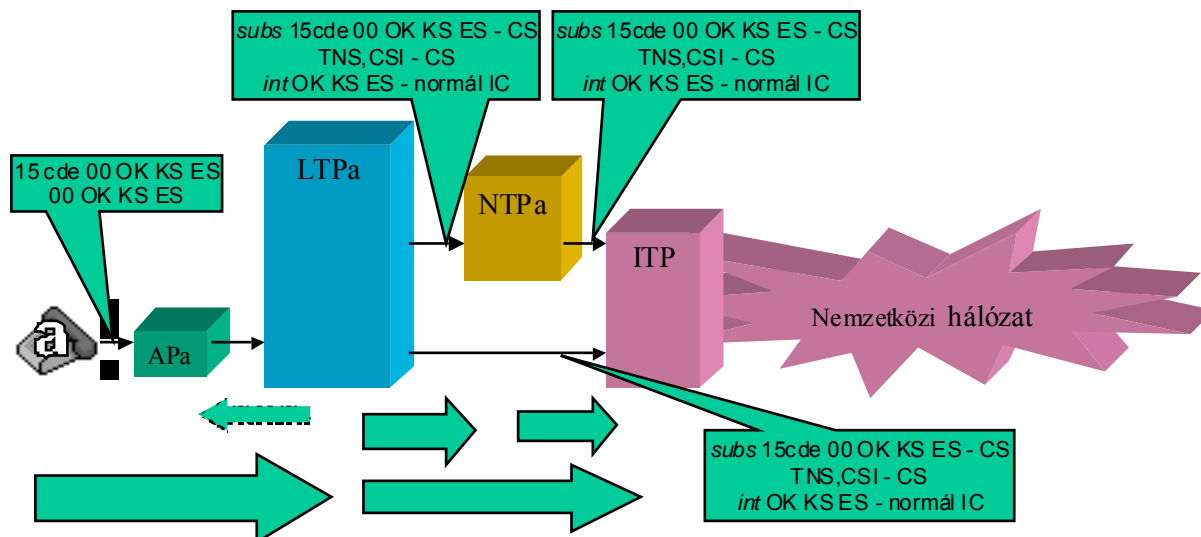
*subs* 15cde 00 OK KS ES - CS
TNS,CSI - CS
*int* OK KS ES - normál IC

*subs* 15cde 00 OK KS ES - CS
TNS,CSI - CS
*int* OK KS ES - normál IC

15 cde 00 OK KS ES
00 OK KS ES

LTPa

NTPa

ITP

a

APa

Nemzetközi hálózat

*subs* 15cde 00 OK KS ES - CS
TNS,CSI - CS
*int* OK KS ES - normál IC